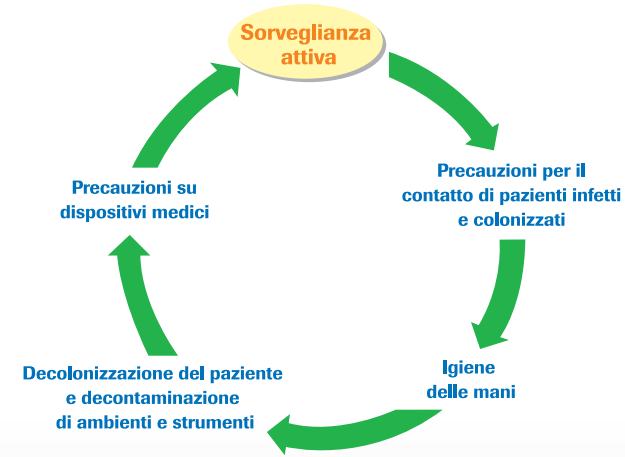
Sorveglianza attiva

Precauzioni per il contatto di pazienti infetti e colonizzati

Igiene delle mani

Decolonizzazione del paziente e decontaminazione di ambienti e strumenti

Precauzioni su dispositivi medici